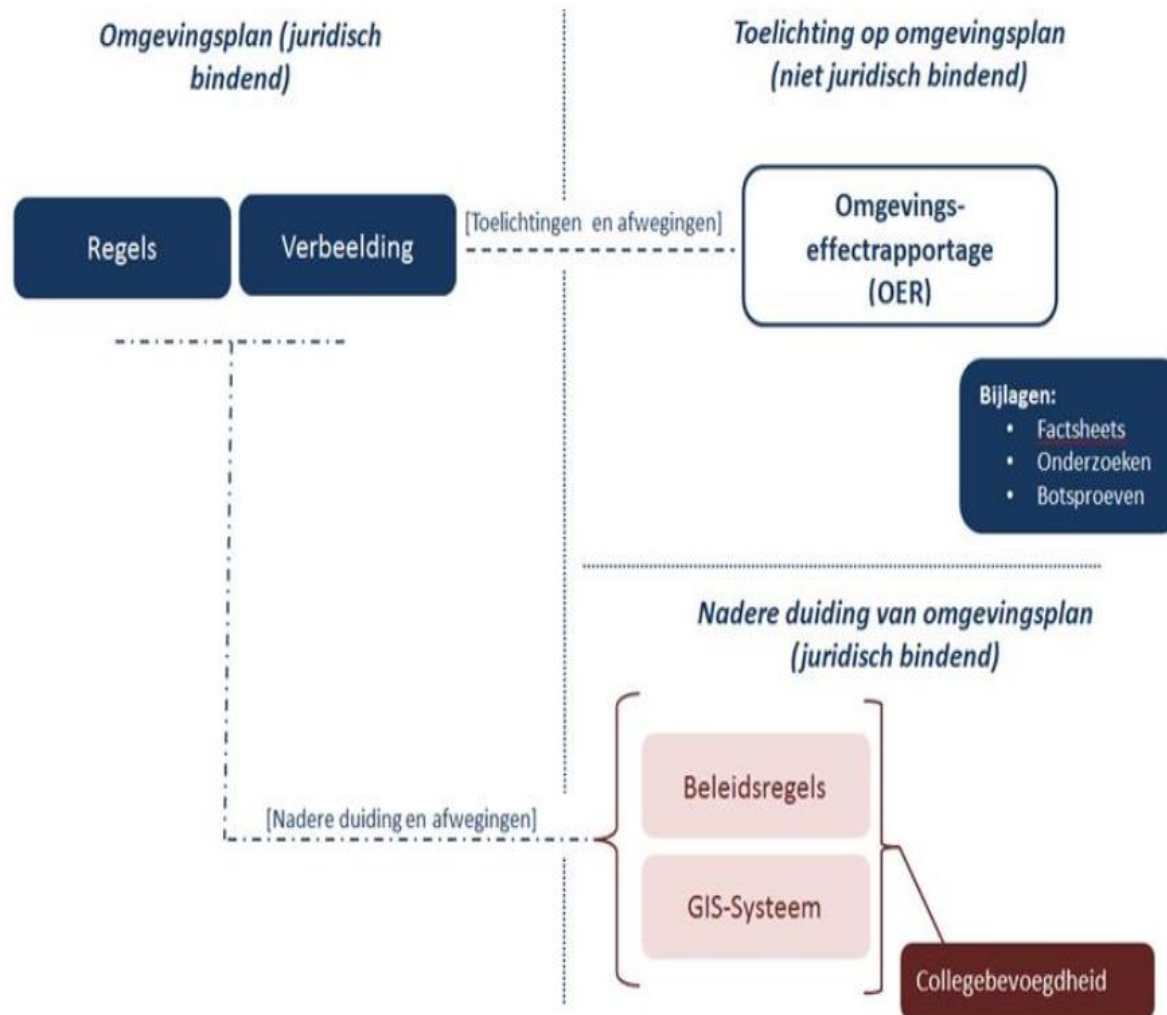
Omgevingsplan (juridisch bindend)

Toelichting op omgevingsplan (niet juridisch bindend)

Regels

Verbeelding

[Toelichtingen en afwegingen]

Omgevings-effectrapportage (OER)

Bijlagen:
• Factsheets
• Onderzoeken
• Botsproeven

Nadere duiding van omgevingsplan (juridisch bindend)

[Nadere duiding en afwegingen]

Beleidsregels

GIS-Systeem

Collegebevoegdheid